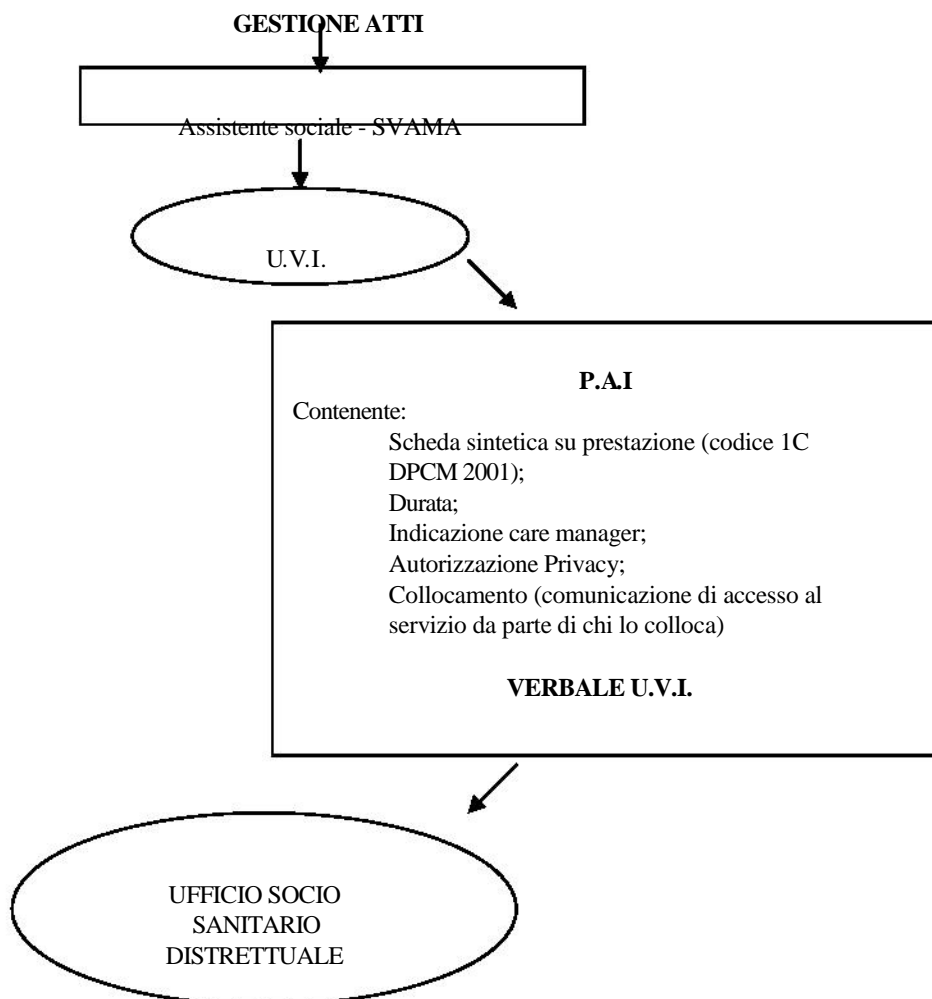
**GESTIONE ATTI**

Assistente sociale - SVAMA

U.V.I.

**P.A.I**

Contenente:

Scheda sintetica su prestazione (codice 1C DPCM 2001);
Durata;
Indicazione care manager;
Autorizzazione Privacy;
Collocamento (comunicazione di accesso al servizio da parte di chi lo colloca)

**VERBALE U.V.I.**

UFFICIO SOCIO SANITARIO DISTRETTUALE